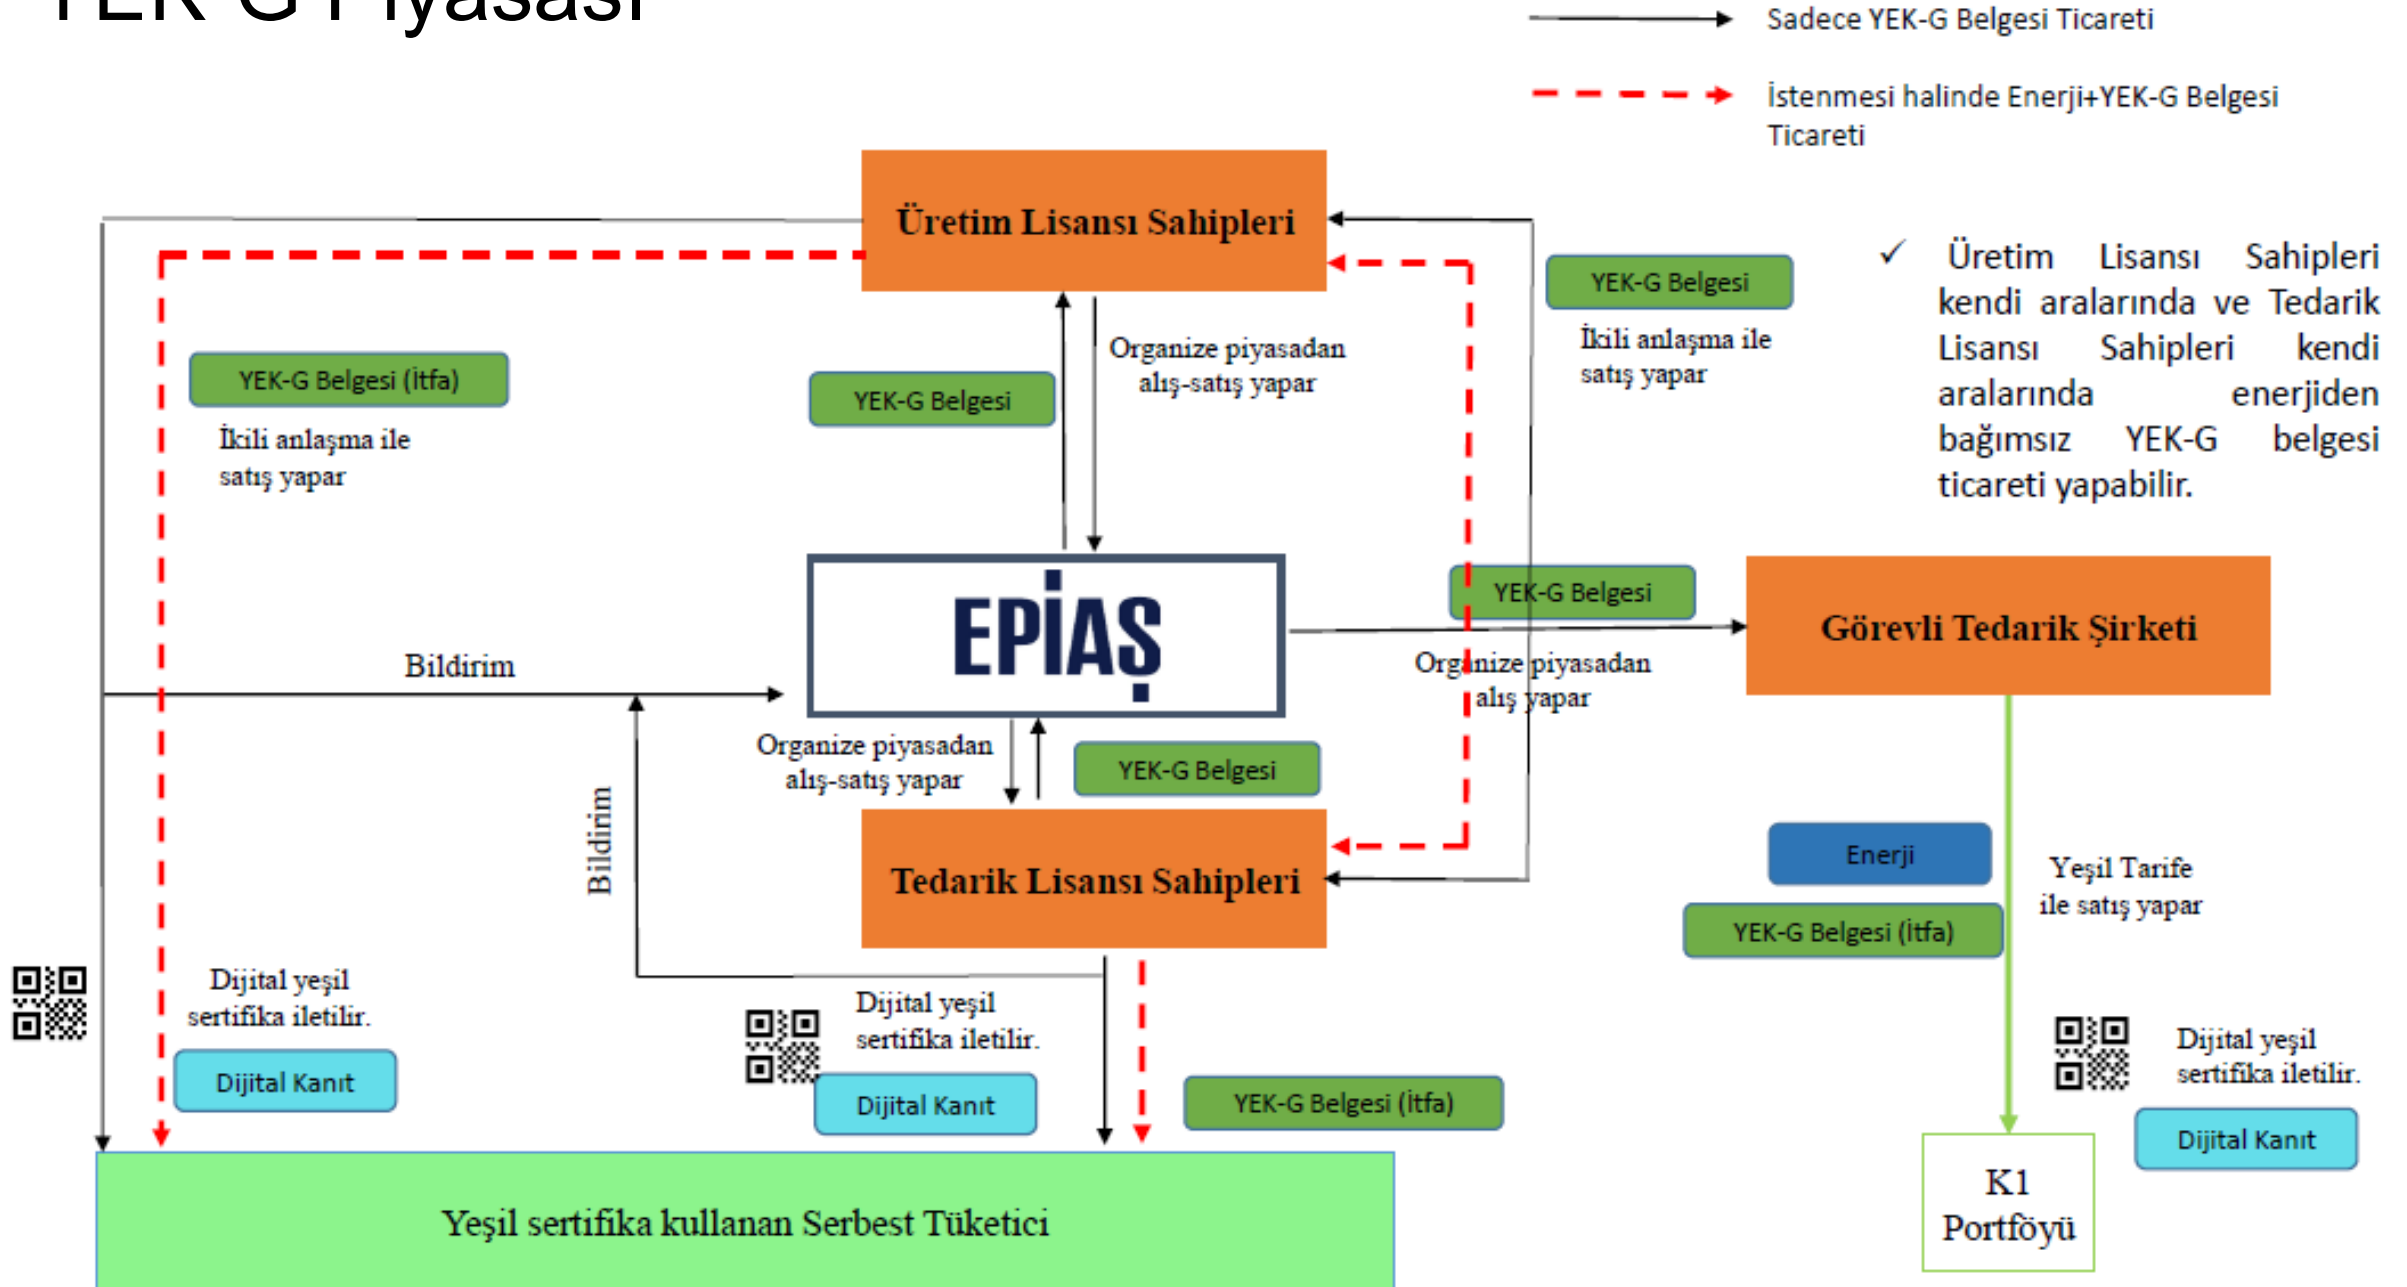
YEK-G Piyasası

Sadece YEK-G Belgesi Ticareti

İstenmesi halinde Enerji+YEK-G Belgesi Ticareti

Üretim Lisansı Sahipleri

YEK-G Belgesi

İkili anlaşma ile satış yapar

✓ Üretim Lisansı Sahipleri kendi aralarında ve Tedarik Lisansı Sahipleri kendi aralarında enerjiden bağımsız YEK-G belgesi ticareti yapabilir.

YEK-G Belgesi (İtfa)

İkili anlaşma ile satış yapar

YEK-G Belgesi

Organize piyasadan alış-satış yapar

EPİAŞ

YEK-G Belgesi

Görevli Tedarik Şirketi

Organize piyasadan alış yapar

Bildirim

Organize piyasadan alış-satış yapar

YEK-G Belgesi

Bildirim

Tedarik Lisansı Sahipleri

Enerji

Yeşil Tarife ile satış yapar

YEK-G Belgesi (İtfa)

Dijital yeşil sertifika iletilir.

Dijital Kanıt

Dijital yeşil sertifika iletilir.

Dijital Kanıt

YEK-G Belgesi (İtfa)

Dijital yeşil sertifika iletilir.

Dijital Kanıt

Yeşil sertifika kullanan Serbest Tüketici

K1 Portföyü